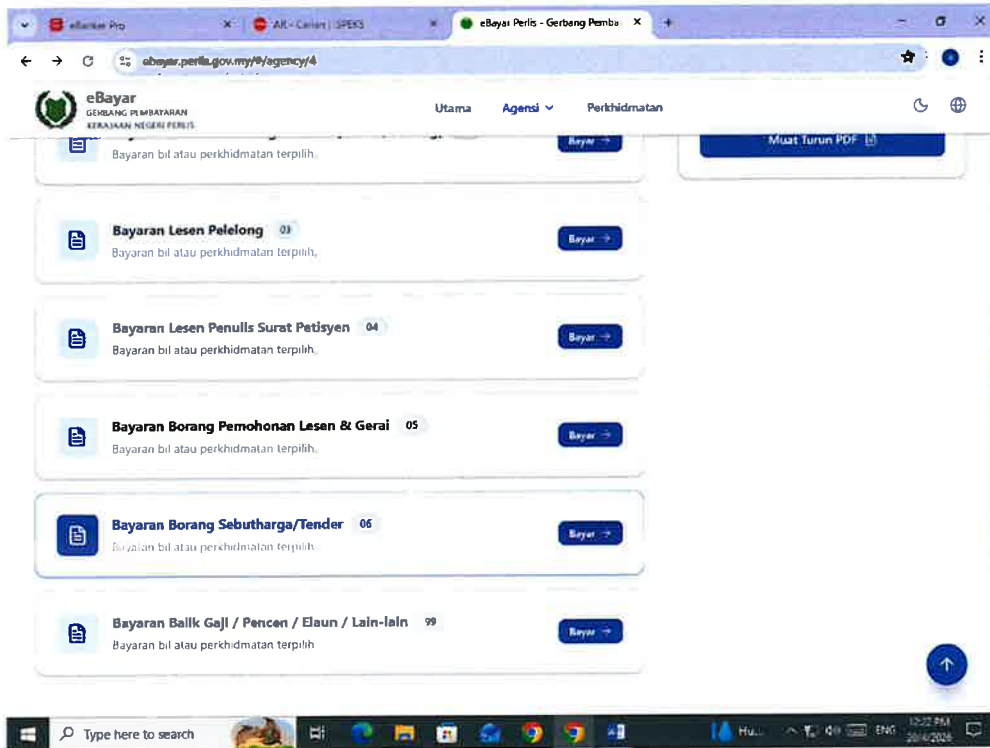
eBanker Pro | AR - Carian | SPEKS | eBayar Perlis - Gerbang Pemba

ebayar.perlis.gov.my/#/agency/4

eBayar
GERBANG PEMBAYARAN
KERAJAAN NEGERI PERLIS

Utama Agensi Perkhidmatan

Bayaran bil atau perkhidmatan terpilih. Bayar

Muat Turun PDF

Bayaran Lesen Pelelong 03
Bayaran bil atau perkhidmatan terpilih.
Bayar →

Bayaran Lesen Penulis Surat Petisyen 04
Bayaran bil atau perkhidmatan terpilih.
Bayar →

Bayaran Borang Pemohonan Lesen & Gerai 05
Bayaran bil atau perkhidmatan terpilih.
Bayar →

Bayaran Borang Sebutharga/Tender 06
Bayaran bil atau perkhidmatan terpilih.
Bayar →

Bayaran Balik Gaji / Pencen / Elaun / Lain-lain 99
Bayaran bil atau perkhidmatan terpilih
Bayar →

Type here to search

Hu... ENG 12:22 PM 20/4/2026